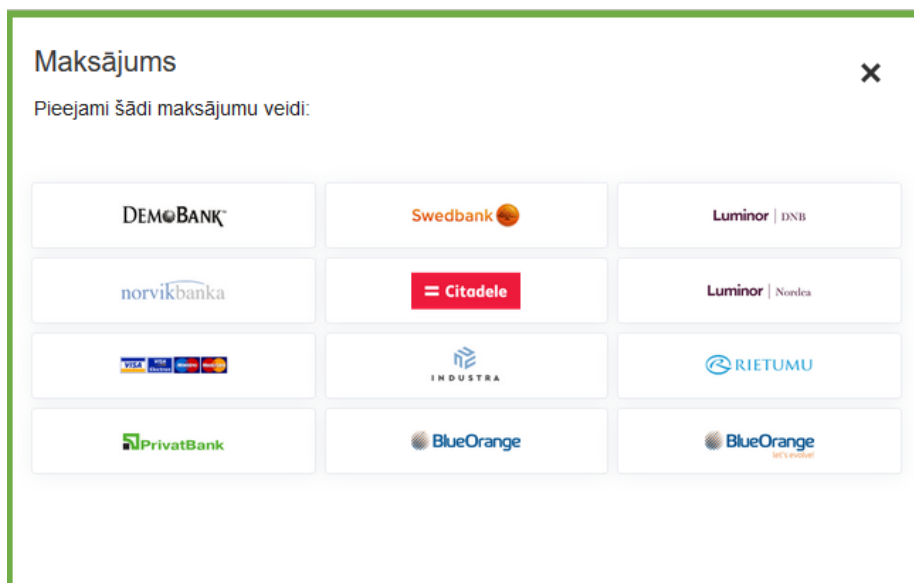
Maksājums

×

Pieejami šādi maksājumu veidi:

DEMOBANK

Swedbank

Luminor | DNB

norvikbanka

Citadele

Luminor | Nordea

VISA VISA Electron Maestro MasterCard

INDUSTRA

RIETUMU

PrivatBank

BlueOrange

BlueOrange let's evolve!